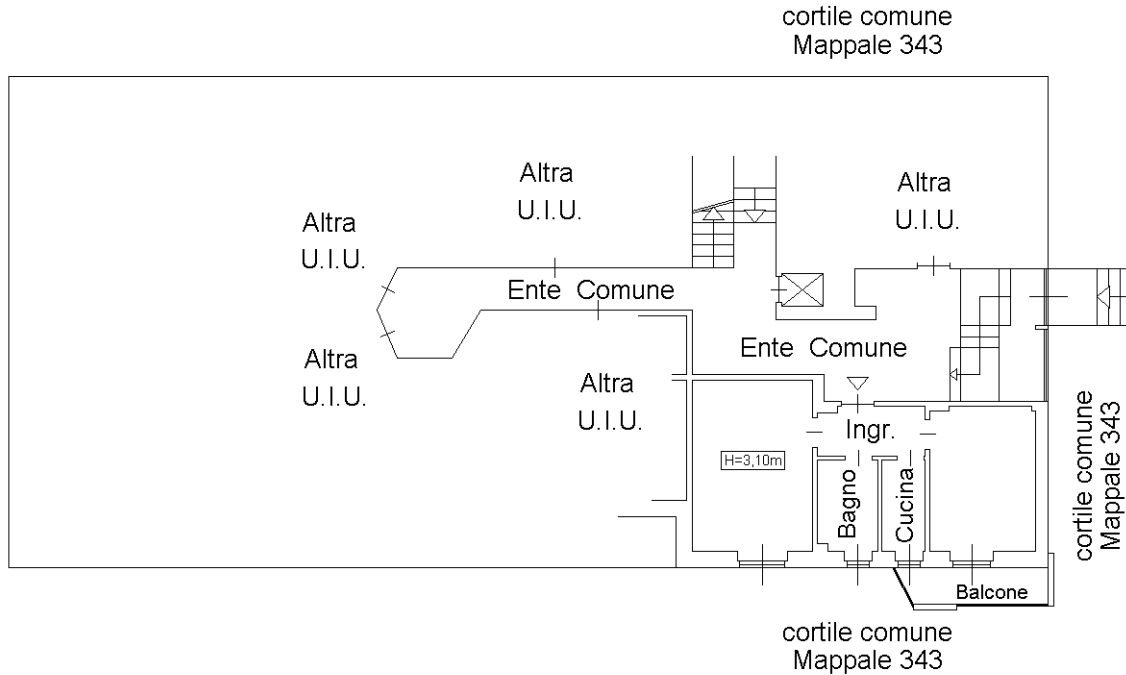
cortile comune
Mappale 343

Altra
U.I.U.

Altra
U.I.U.

Altra
U.I.U.

Ente Comune

Altra
U.I.U.

Ente Comune

Altra
U.I.U.

Ingr.

H=3,10m

Bagno

Cucina

Balcone

cortile comune
Mappale 343

cortile comune
Mappale 343